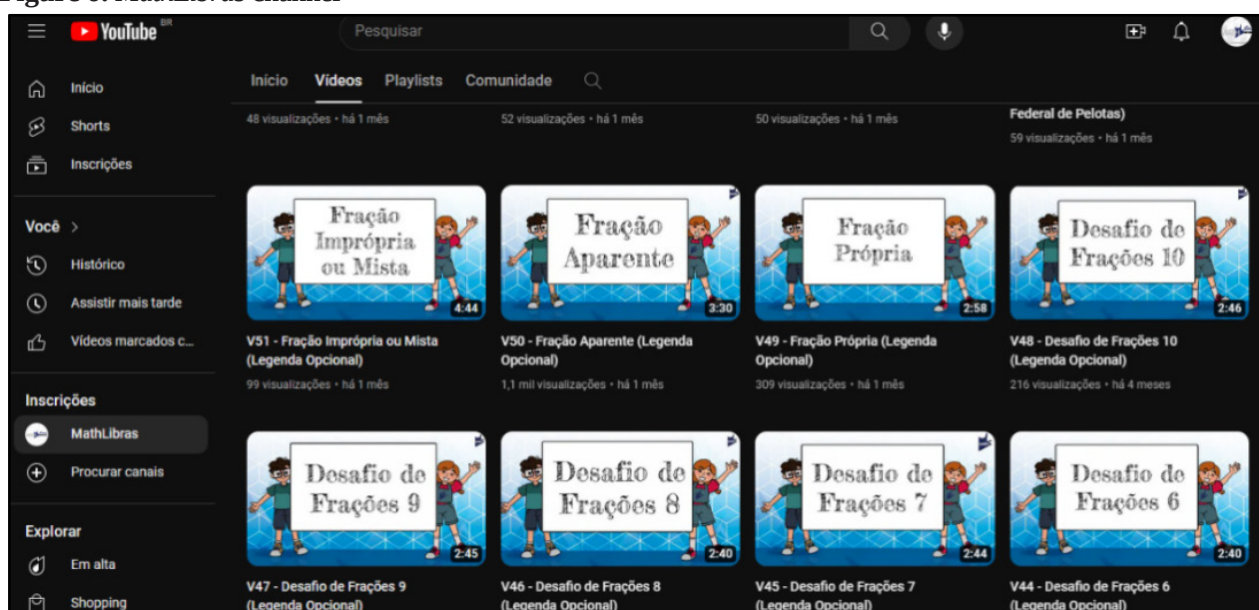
YouTube BR

Pesquisar

Início
Shorts
Inscrições

Você >
Histórico
Assistir mais tarde
Vídeos marcados c...

Inscrições
MathLibras
Procurar canais

Explorar
Em alta
Shopping

Início Vídeos Playlists Comunidade

48 visualizações • há 1 mês
52 visualizações • há 1 mês
50 visualizações • há 1 mês
Federal de Pelotas)
59 visualizações • há 1 mês

Fração Imprópria ou Mista
4:44
V51 - Fração Imprópria ou Mista (Legenda Opcional)
99 visualizações • há 1 mês

Fração Aparente
3:30
V50 - Fração Aparente (Legenda Opcional)
1,1 mil visualizações • há 1 mês

Fração Própria
2:58
V49 - Fração Própria (Legenda Opcional)
309 visualizações • há 1 mês

Desafio de Frações 10
2:46
V48 - Desafio de Frações 10 (Legenda Opcional)
216 visualizações • há 4 meses

Desafio de Frações 9
2:45
V47 - Desafio de Frações 9 (Legenda Opcional)

Desafio de Frações 8
2:40
V46 - Desafio de Frações 8 (Legenda Opcional)

Desafio de Frações 7
2:44
V45 - Desafio de Frações 7 (Legenda Opcional)

Desafio de Frações 6
2:40
V44 - Desafio de Frações 6 (Legenda Opcional)